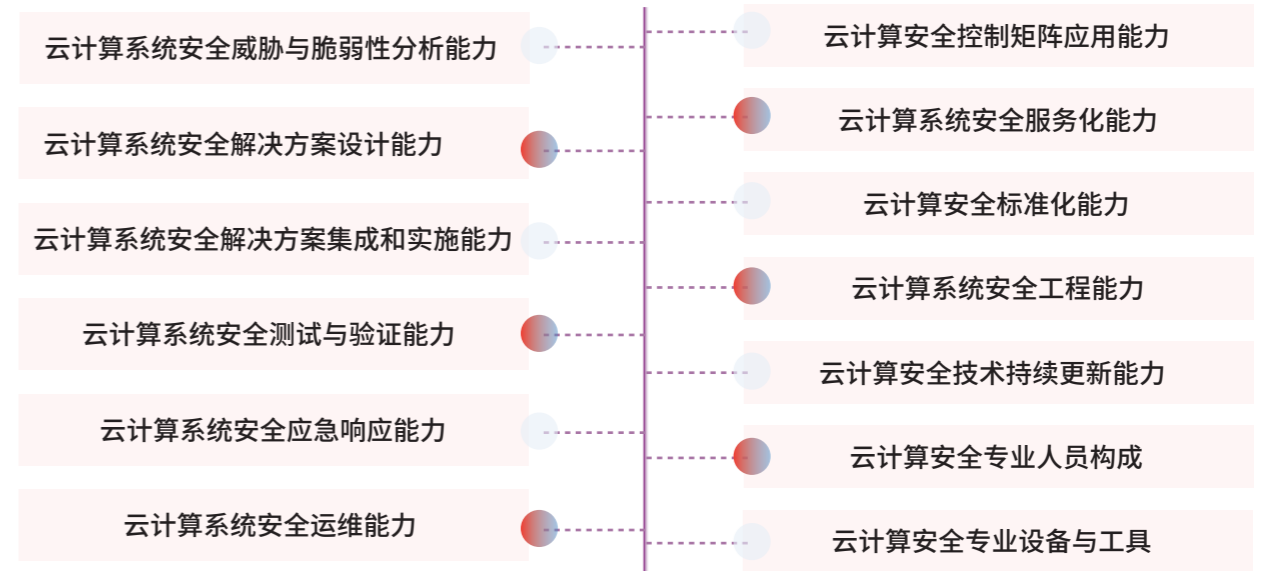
云计算系统安全威胁与脆弱性分析能力

云计算系统安全解决方案设计能力

云计算系统安全解决方案集成和实施能力

云计算系统安全测试与验证能力

云计算系统安全应急响应能力

云计算系统安全运维能力

云计算安全控制矩阵应用能力

云计算系统安全服务化能力

云计算安全标准化能力

云计算系统安全工程能力

云计算安全技术持续更新能力

云计算安全专业人员构成

云计算安全专业设备与工具